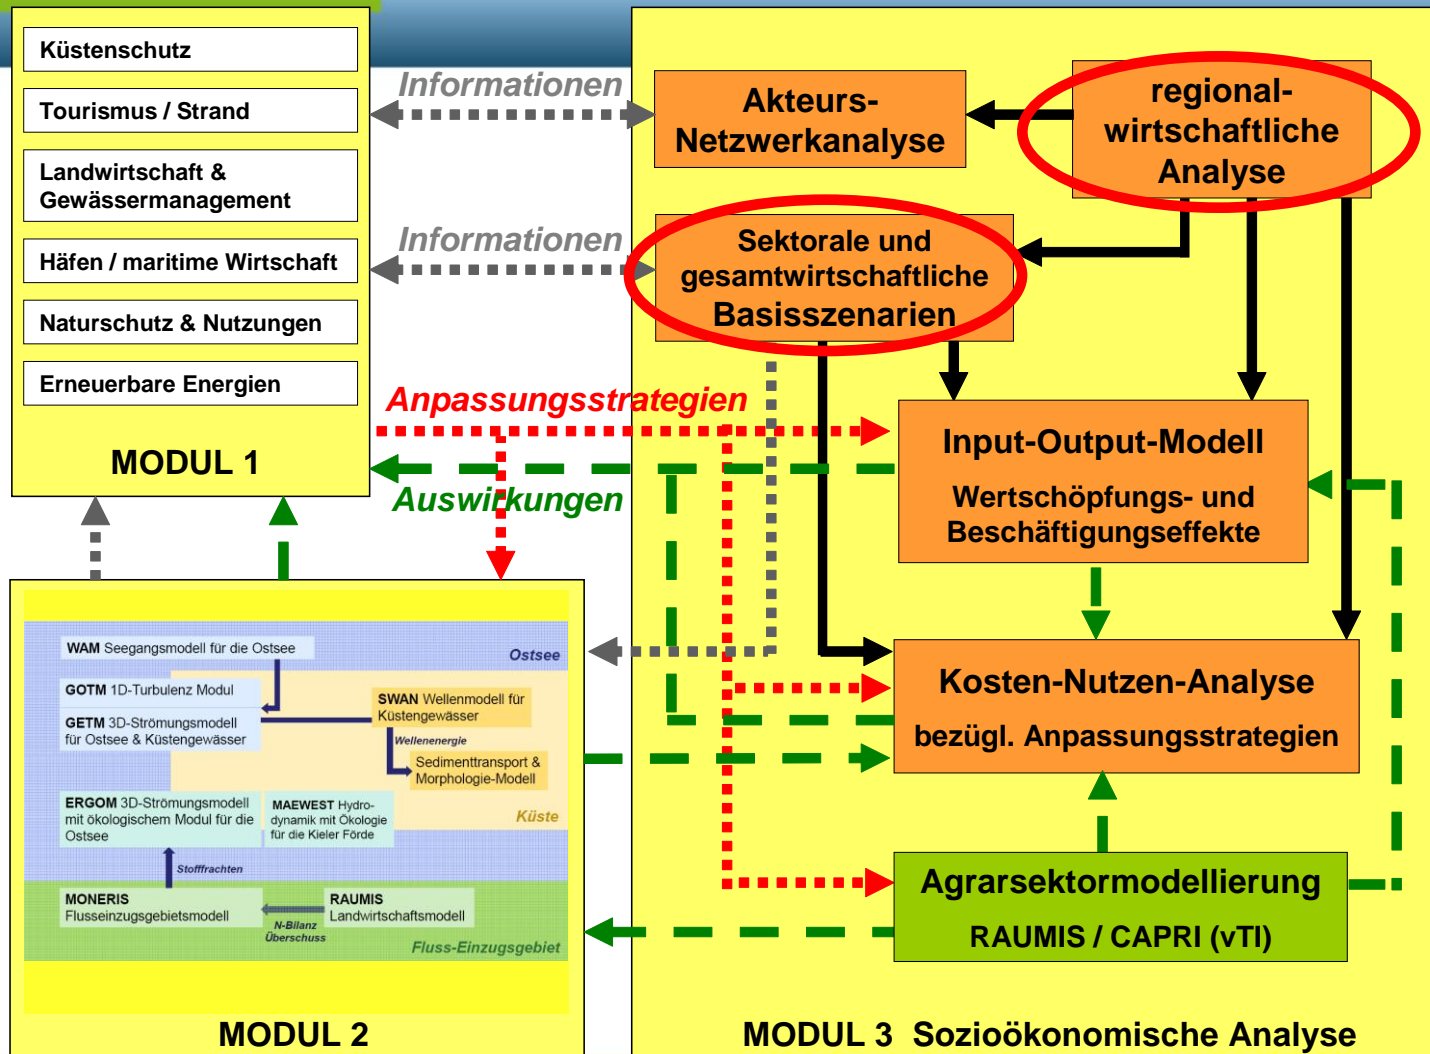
Küstenschutz

Tourismus / Strand

Landwirtschaft & Gewässermanagement

Häfen / maritime Wirtschaft

Naturschutz & Nutzungen

Erneuerbare Energien

MODUL 1

Informationen

Informationen

Anpassungsstrategien

Auswirkungen

Akteurs-Netzwerkanalyse

regional-wirtschaftliche Analyse

Sektorale und gesamtwirtschaftliche Basisszenarien

Input-Output-Modell

Wertschöpfungs- und Beschäftigungseffekte

Kosten-Nutzen-Analyse

bezügl. Anpassungsstrategien

Agrarsektormodellierung

RAUMIS / CAPRI (vTI)

WAM Seegangsmodell für die Ostsee

Ostsee

GOTM 1D-Turbulenz Modul

GETM 3D-Strömungsmodell für Ostsee & Küstengewässer

SWAN Wellenmodell für Küstengewässer

Wellenenergie

Sedimenttransport & Morphologie-Modell

ERGOM 3D-Strömungsmodell mit ökologischem Modul für die Ostsee

MAEWEST Hydrodynamik mit Ökologie für die Kieler Förde

Küste

Stofffrachten

MONERIS Flusseinzugsgebietsmodell

RAUMIS Landwirtschaftsmodell

N-Bilanz Überschuss

Fluss-Einzugsgebiet

MODUL 2

MODUL 3 Sozioökonomische Analyse